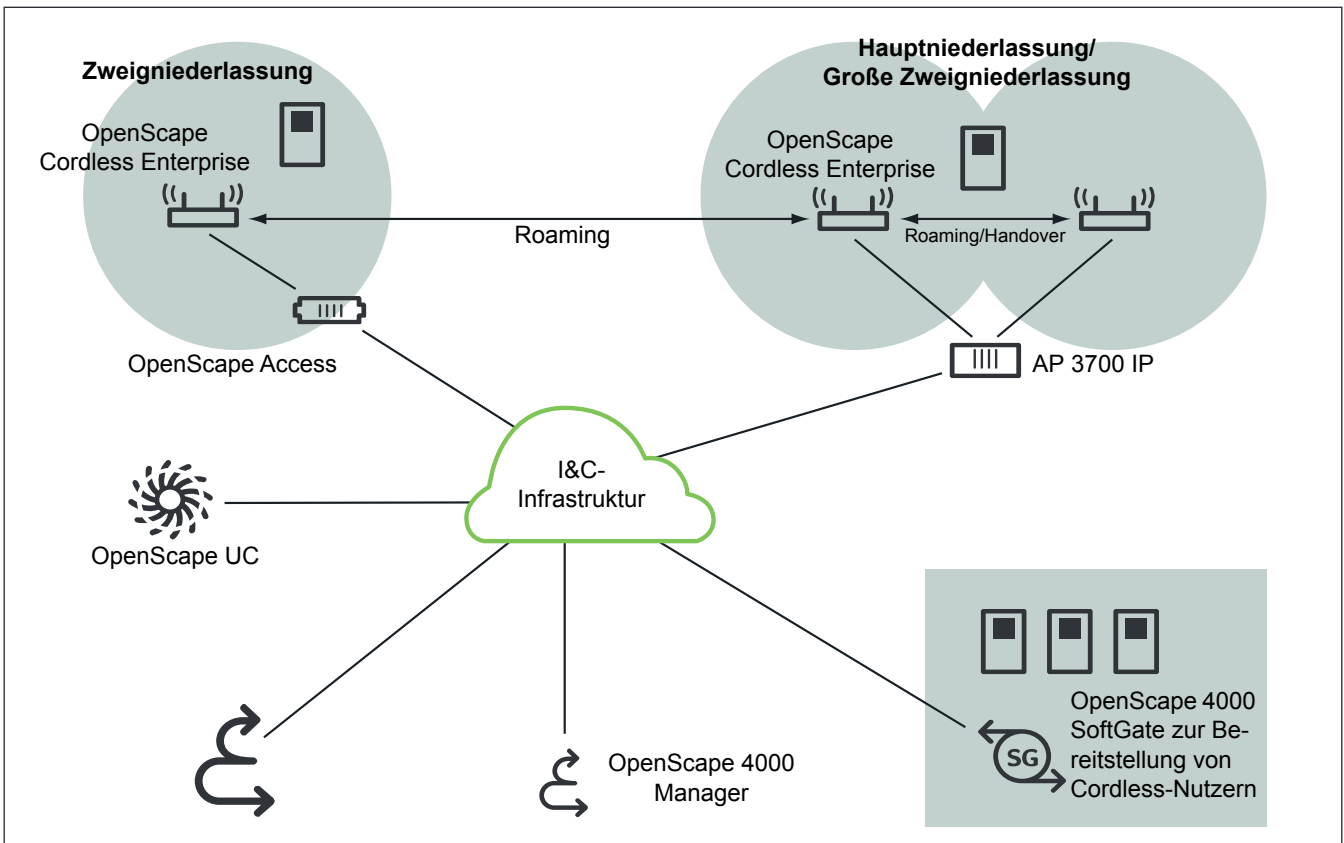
Zweigniederlassung

OpenScape Cordless Enterprise

Hauptniederlassung/ Große Zweigniederlassung

OpenScape Cordless Enterprise

Roaming

Roaming/Handover

OpenScape Access

AP 3700 IP

I&C-Infrastruktur

OpenScape UC

OpenScape 4000 Manager

SG

OpenScape 4000 SoftGate zur Bereitstellung von Cordless-Nutzern